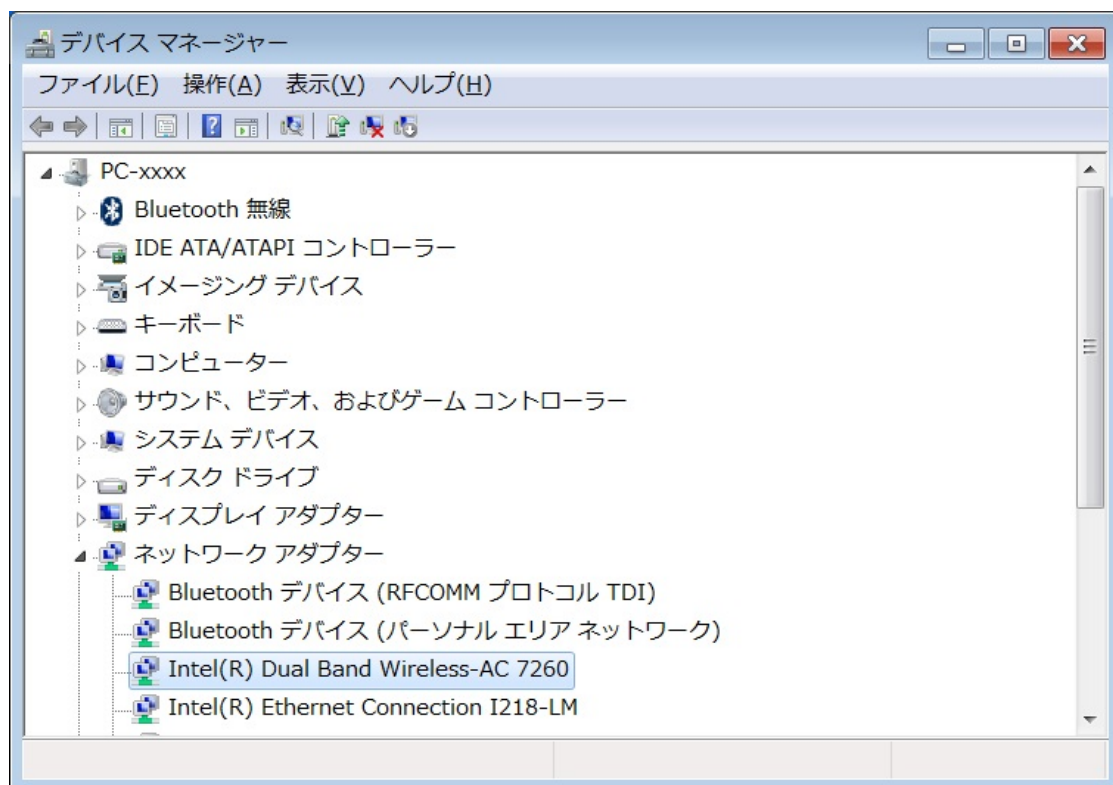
デバイス マネージャー

ファイル(F) 操作(A) 表示(V) ヘルプ(H)

PC-xxxx
Bluetooth 無線
IDE ATA/ATAPI コントローラー
イメージング デバイス
キーボード
コンピューター
サウンド、ビデオ、およびゲーム コントローラー
システム デバイス
ディスク ドライブ
ディスプレイ アダプター
ネットワーク アダプター
Bluetooth デバイス (RFCOMM プロトコル TDI)
Bluetooth デバイス (パーソナル エリア ネットワーク)
Intel(R) Dual Band Wireless-AC 7260
Intel(R) Ethernet Connection I218-LM